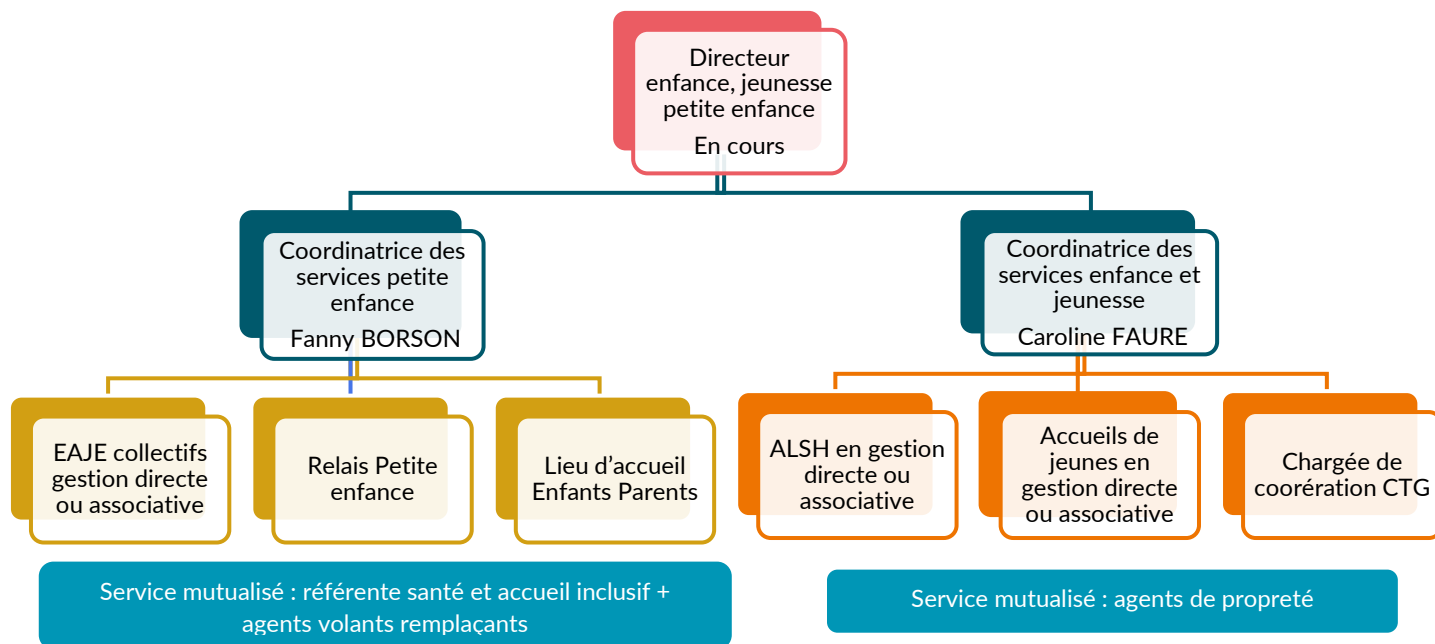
Directeur enfance, jeunesse petite enfance
En cours

Coordinatrice des services petite enfance
Fanny BORSON

Coordinatrice des services enfance et jeunesse
Caroline FAURE

EAJE collectifs gestion directe ou associative

Relais Petite enfance

Lieu d'accueil Enfants Parents

ALSH en gestion directe ou associative

Accueils de jeunes en gestion directe ou associative

Chargée de coorération CTG

Service mutualisé : référente santé et accueil inclusif + agents volants remplaçants

Service mutualisé : agents de propreté